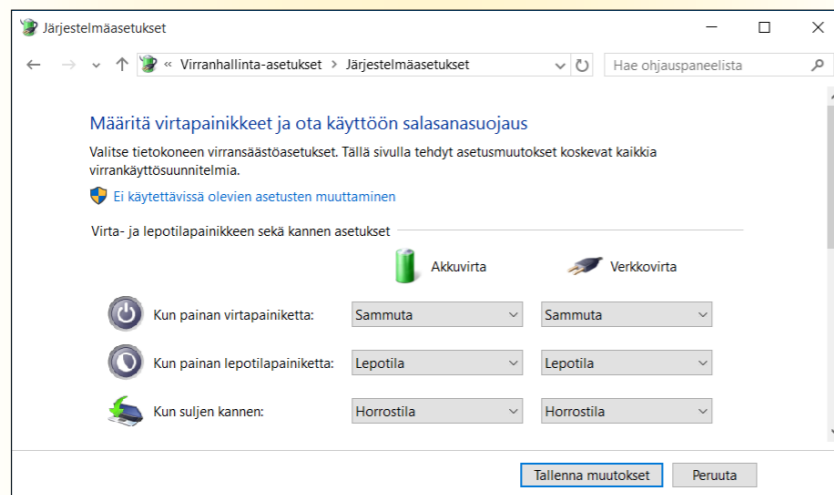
Järjestelmäasetukset

« Virranhallinta-asetukset > Järjestelmäasetukset

Hae ohjauspaneelista

Määritä virtapainikkeet ja ota käyttöön salasanasuojaus

Valitse tietokoneen virransäästöasetukset. Tällä sivulla tehdyt asetusmuutokset koskevat kaikkia virrankäyttösuunnitelmia.

Ei käytettävissä olevien asetusten muuttaminen

Virta- ja lepotilapainikkeen sekä kannen asetukset

| | Akkuvirta | Verkkovirta |
|---|---|---|
| Kun painan virtapainiketta: | Sammuta | Sammuta |
| Kun painan lepotilapainiketta: | Lepotila | Lepotila |
| Kun suljen kannen: | Horrostila | Horrostila |

Tallenna muutokset Peruuta